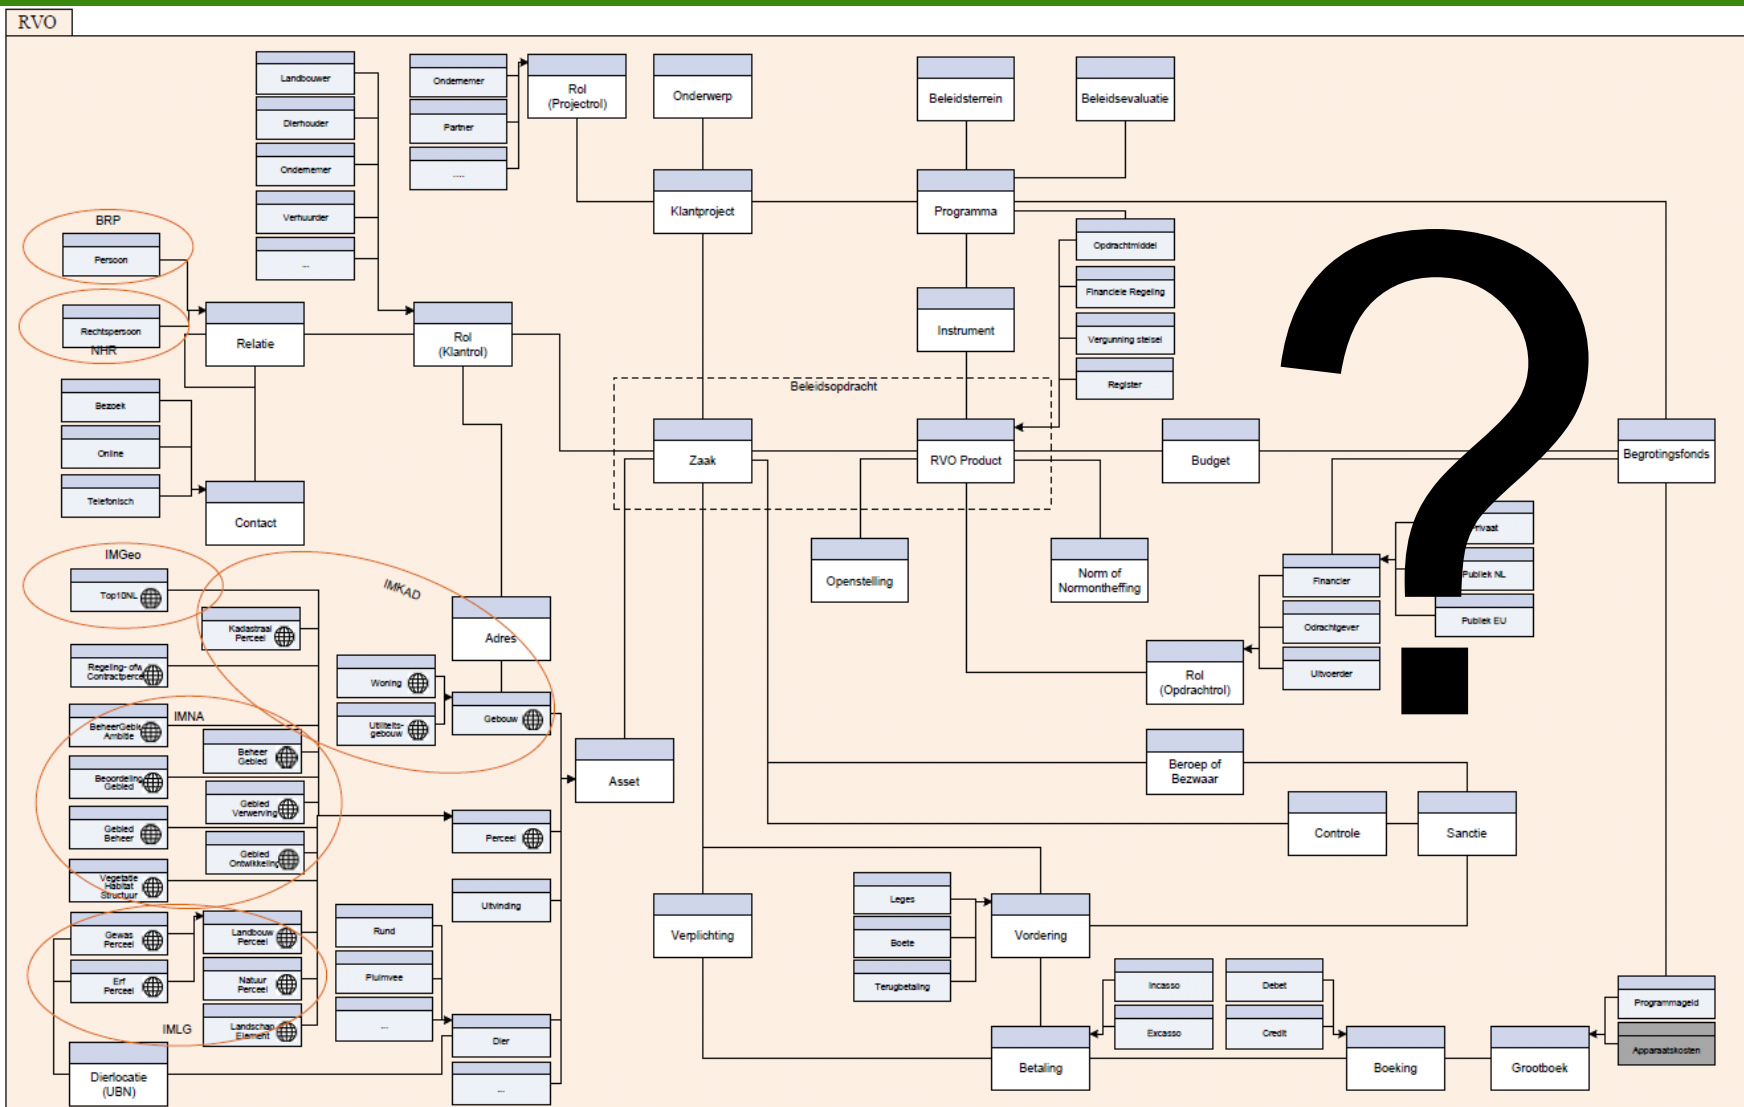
RVO

Landbouwer
Dierhouder
Ondernemer
Verhuurder
...

Ondernemer
Partner
....

Rol (Projectrol)

Onderwerp

Beleidsterrein

Beleidsevaluatie

BRP
Persoon

Rechtspersoon
NHR

Relatie

Rol (Klantrol)

Klantproject

Programma

Opdrachtmiddel
Financiele Regeling
Vergunning stelsel
Register

Instrument

Beleidsopdracht

Bezoek
Online
Telefonisch

Contact

Zaak

RVO Product

Budget

Begrotingsfonds

Openstelling

Norm of Normontheffing

Privaat
Publiek NL
Publiek EU

Financier
Opdrachtgever
Uitvoerder

Rol (Opdrachtrol)

IMGeo
Top10NL

IMKAD
Kadastraal Perceel

Adres

Regeling- ofw Contractperceel

Woning
Utiliteits-gebouw

Gebouw

IMNA
BeheerGebied Ambitie
Beheer Gebied
Begrenzing Gebied
Gebied Verwerving
Gebied Beheer
Gebied Ontwikkeling
Vegetatie Habitat Structuur

Asset

Perceel

Beroep of Bezwaar

Controle

Sanctie

Uitvinding

Gewas Perceel
Erf Perceel
Landbouw Perceel
Natuur Perceel
Landschap Element
IMLG

Rund
Pluimvee
...

Dier
...

Dierlocatie (UBN)

Verplichting

Leges
Boete
Terugbetaling

Vordering

Incasso
Excasso
Debet
Credit

Betaling

Boeking

Grootboek

Programmageld
Apparaatskosten

?